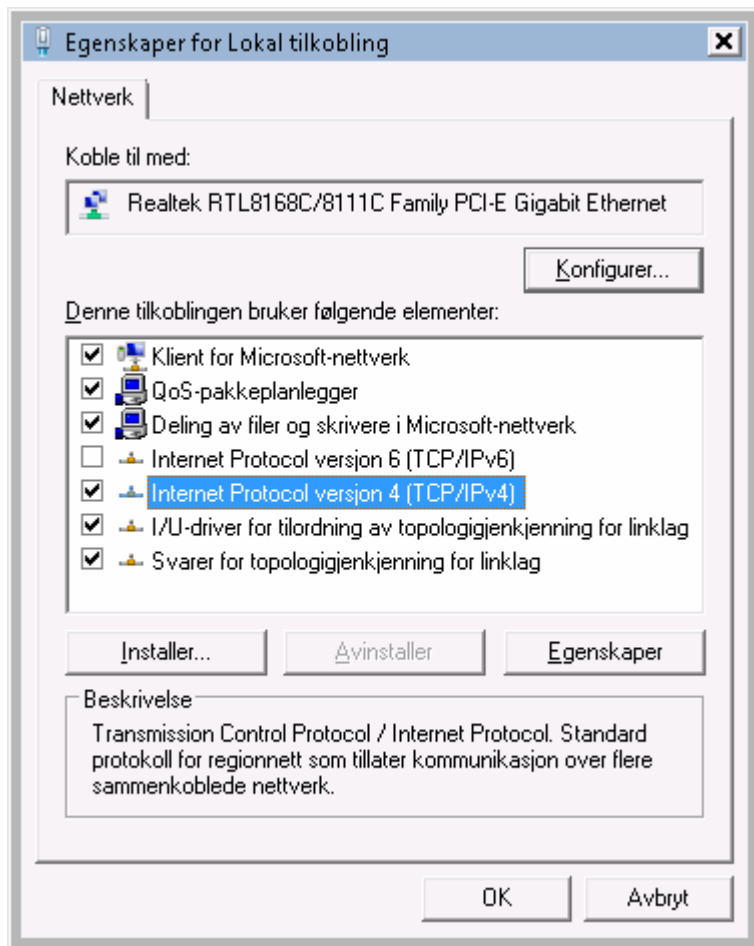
Egenskaper for Lokal tilkobling

Nettverk

Koble til med:

Realtek RTL8168C/8111C Family PCI-E Gigabit Ethernet

Konfigurer...

Denne tilkoblingen bruker følgende elementer:

Klient for Microsoft-nettverk
QoS-pakkeplanlegger
Deling av filer og skrivere i Microsoft-nettverk
Internet Protocol versjon 6 (TCP/IPv6)
Internet Protocol versjon 4 (TCP/IPv4)
I/U-driver for tilordning av topologigjenkjenning for linklag
Svarer for topologigjenkjenning for linklag

Installer...
Avinstaller
Egenskaper

Beskrivelse
Transmission Control Protocol / Internet Protocol. Standard protokoll for regionnett som tillater kommunikasjon over flere sammenkoblede nettverk.

OK
Avbryt